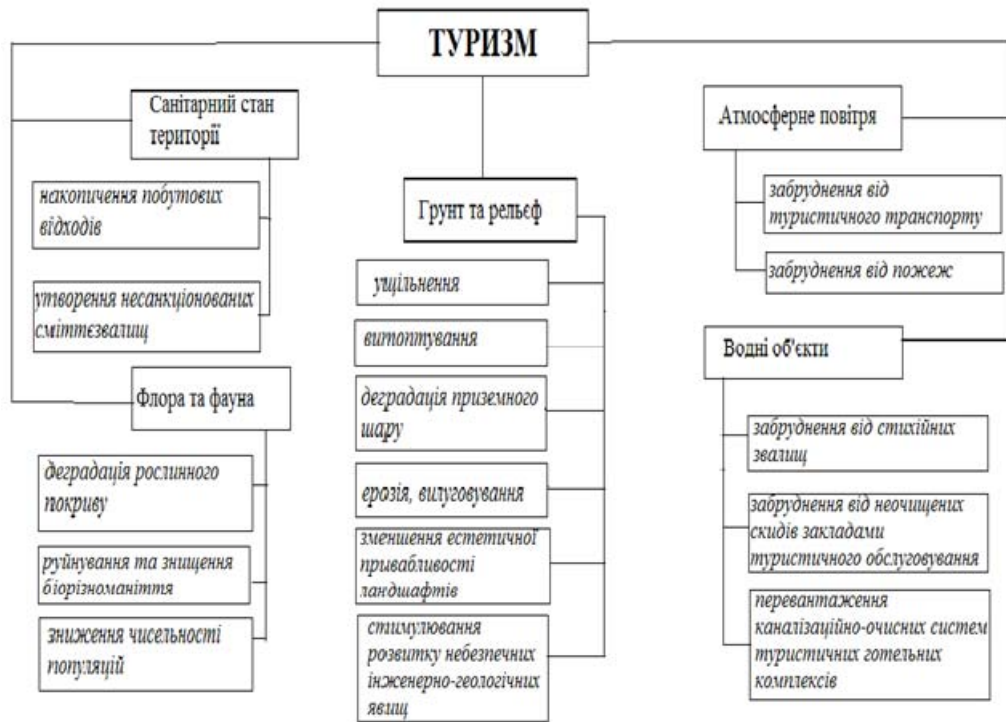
ТУРИЗМ

Санітарний стан території

накопичення побутових відходів

утворення несанкціонованих сміттєзвалищ

Флора та фауна

деградація рослинного покриву

руйнування та знищення біорізноманіття

зниження чисельності популяцій

Грунт та рельєф

ущільнення

витоптування

деградація приземного шару

ерозія, вилуговування

зменшення естетичної привабливості ландшафтів

стимулювання розвитку небезпечних інженерно-геологічних явищ

Атмосферне повітря

забруднення від туристичного транспорту

забруднення від пожеж

Водні об'єкти

забруднення від стихійних звалищ

забруднення від неочищених скидів закладами туристичного обслуговування

перевантаження каналізаційно-очисних систем туристичних готельних комплексів